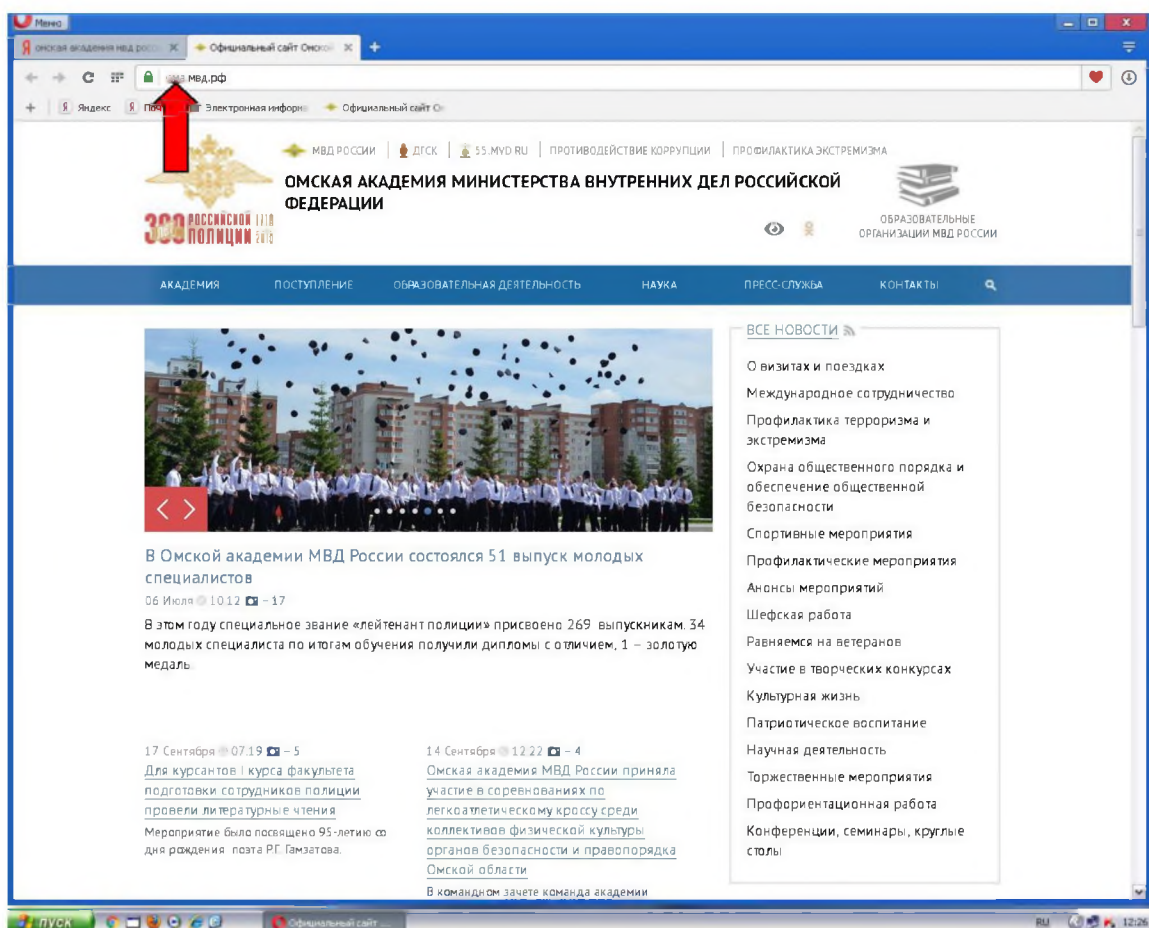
Меню
омская академия мвд росс ×
Официальный сайт Омской ×
+
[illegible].мвд.рф
Яндекс
Почта
Электронная информ
Официальный сайт О

МВД РОССИИ | ДГСК | 55.MVD.RU | ПРОТИВОДЕЙСТВИЕ КОРРУПЦИИ | ПРОФИЛАКТИКА ЭКСТРЕМИЗМА

ОМСКАЯ АКАДЕМИЯ МИНИСТЕРСТВА ВНУТРЕННИХ ДЕЛ РОССИЙСКОЙ ФЕДЕРАЦИИ

300 лет РОССИЙСКОЙ ПОЛИЦИИ 1718 2018

ОБРАЗОВАТЕЛЬНЫЕ ОРГАНИЗАЦИИ МВД РОССИИ

АКАДЕМИЯ ПОСТУПЛЕНИЕ ОБРАЗОВАТЕЛЬНАЯ ДЕЯТЕЛЬНОСТЬ НАУКА ПРЕСС-СЛУЖБА КОНТАКТЫ

В Омской академии МВД России состоялся 51 выпуск молодых специалистов
06 Июля 10.12 – 17
В этом году специальное звание «лейтенант полиции» присвоено 269 выпускникам. 34 молодых специалиста по итогам обучения получили дипломы с отличием, 1 – золотую медаль.

17 Сентября 07.19 – 5
Для курсантов I курса факультета подготовки сотрудников полиции провели литературные чтения
Мероприятие было посвящено 95-летию со дня рождения поэта Р.Г. Гамзатова.

14 Сентября 12.22 – 4
Омская академия МВД России приняла участие в соревнованиях по легкоатлетическому кроссу среди коллективов физической культуры органов безопасности и правопорядка Омской области
В командном зачете команда академии

ВСЕ НОВОСТИ
О визитах и поездках
Международное сотрудничество
Профилактика терроризма и экстремизма
Охрана общественного порядка и обеспечение общественной безопасности
Спортивные мероприятия
Профилактические мероприятия
Анонсы мероприятий
Шефская работа
Равняемся на ветеранов
Участие в творческих конкурсах
Культурная жизнь
Патриотическое воспитание
Научная деятельность
Торжественные мероприятия
Профориентационная работа
Конференции, семинары, круглые столы

пуск
Официальный сайт ...
RU 12:26